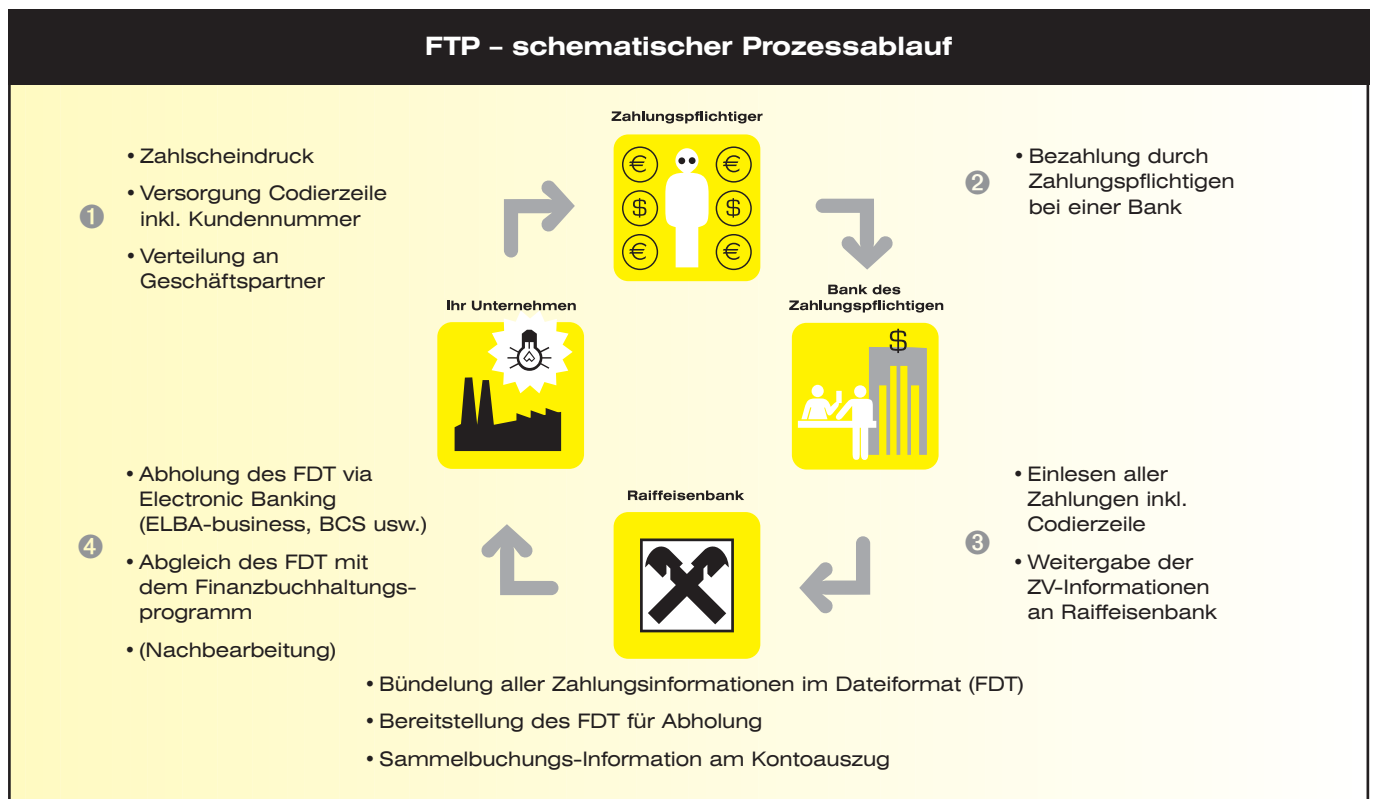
FTP – schematischer Prozessablauf

Zahlungspflichtiger

€ € $ $ € €

• Zahlscheindruck

• Versorgung Codierzeile inkl. Kundennummer

• Verteilung an Geschäftspartner

1

2

• Bezahlung durch Zahlungspflichtigen bei einer Bank

Ihr Unternehmen

Bank des Zahlungspflichtigen

$

• Abholung des FDT via Electronic Banking (ELBA-business, BCS usw.)

• Abgleich des FDT mit dem Finanzbuchhaltungsprogramm

• (Nachbearbeitung)

4

Raiffeisenbank

• Einlesen aller Zahlungen inkl. Codierzeile

• Weitergabe der ZV-Informationen an Raiffeisenbank

3

• Bündelung aller Zahlungsinformationen im Dateiformat (FDT)

• Bereitstellung des FDT für Abholung

• Sammelbuchungs-Information am Kontoauszug